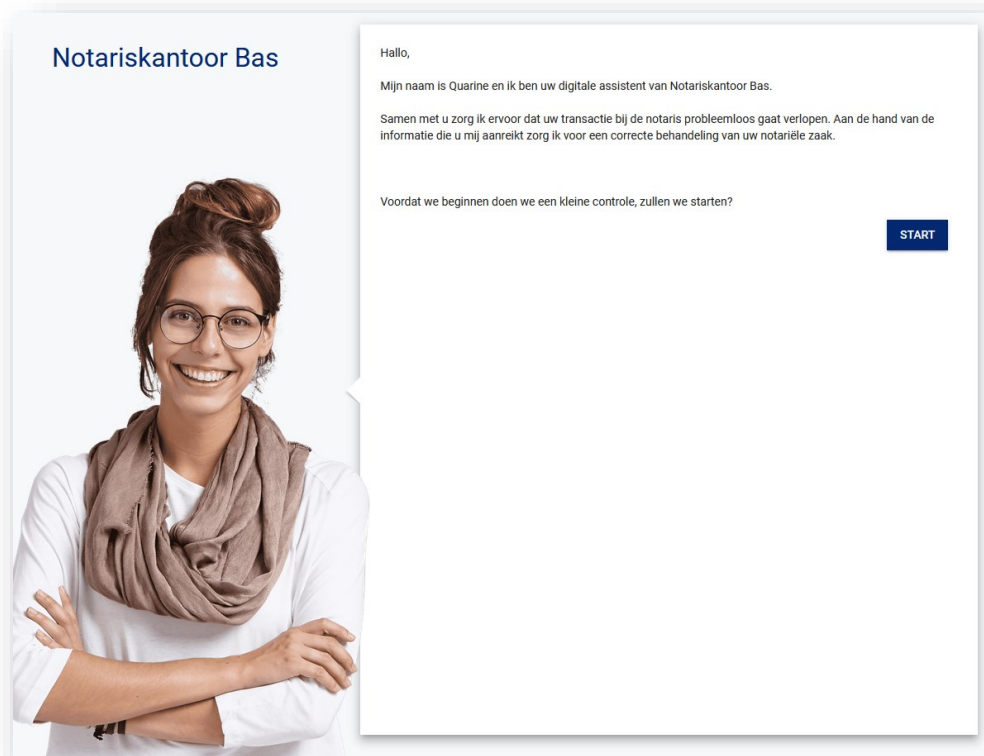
Notariskantoor Bas

Hallo,

Mijn naam is Quarine en ik ben uw digitale assistent van Notariskantoor Bas.

Samen met u zorg ik ervoor dat uw transactie bij de notaris probleemloos gaat verlopen. Aan de hand van de informatie die u mij aanreikt zorg ik voor een correcte behandeling van uw notariële zaak.

Voordat we beginnen doen we een kleine controle, zullen we starten?

START